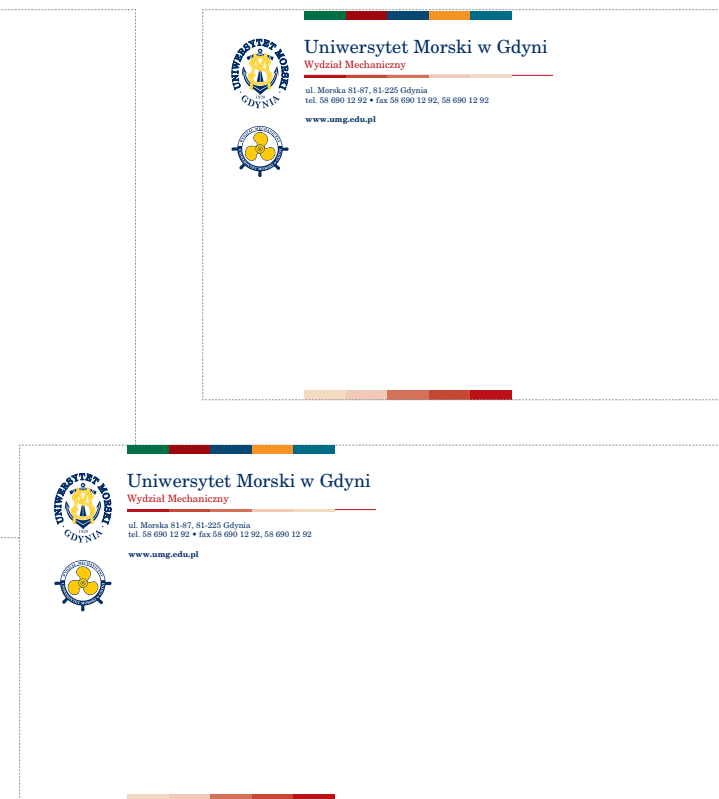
UNIWERSYTET MORSKI
1920
GDYNIA

Uniwersytet Morski w Gdyni
Wydział Mechaniczny

ul. Morska 81-87, 81-225 Gdynia
tel. 58 690 12 92 • fax 58 690 12 92, 58 690 12 92

www.umg.edu.pl

UNIWERSYTET MORSKI
1920
GDYNIA

Uniwersytet Morski w Gdyni
Wydział Mechaniczny

ul. Morska 81-87, 81-225 Gdynia
tel. 58 690 12 92 • fax 58 690 12 92, 58 690 12 92

www.umg.edu.pl